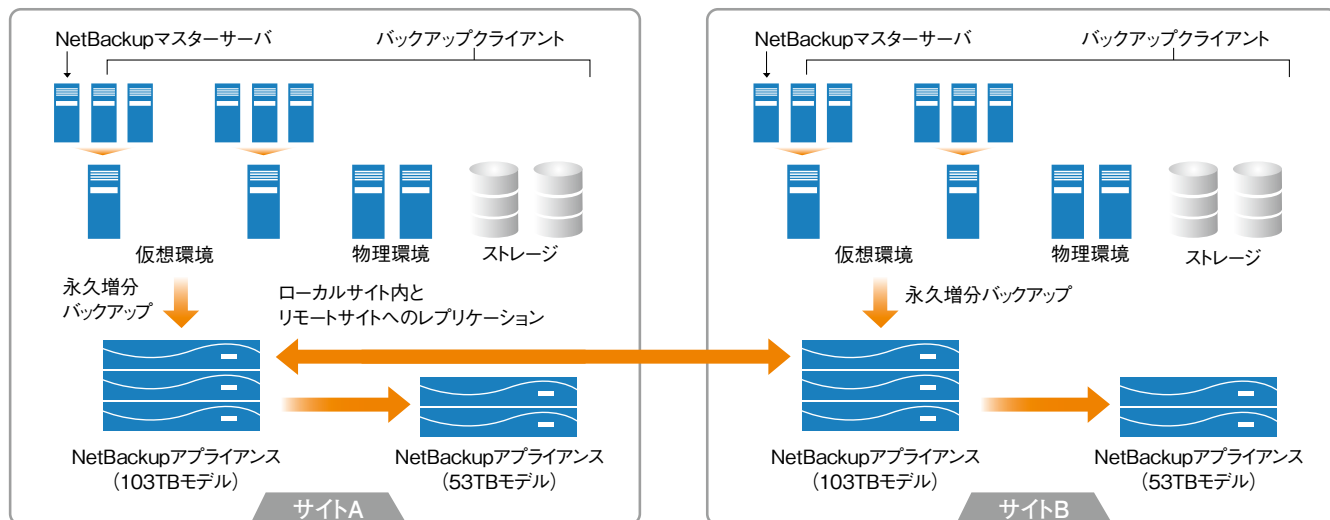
NetBackupマスターサーバ

バックアップクライアント

仮想環境

物理環境

ストレージ

永久増分バックアップ

ローカルサイト内とリモートサイトへのレプリケーション

NetBackupアプライアンス（103TBモデル）

NetBackupアプライアンス（53TBモデル）

サイトA

NetBackupマスターサーバ

バックアップクライアント

仮想環境

物理環境

ストレージ

永久増分バックアップ

NetBackupアプライアンス（103TBモデル）

NetBackupアプライアンス（53TBモデル）

サイトB